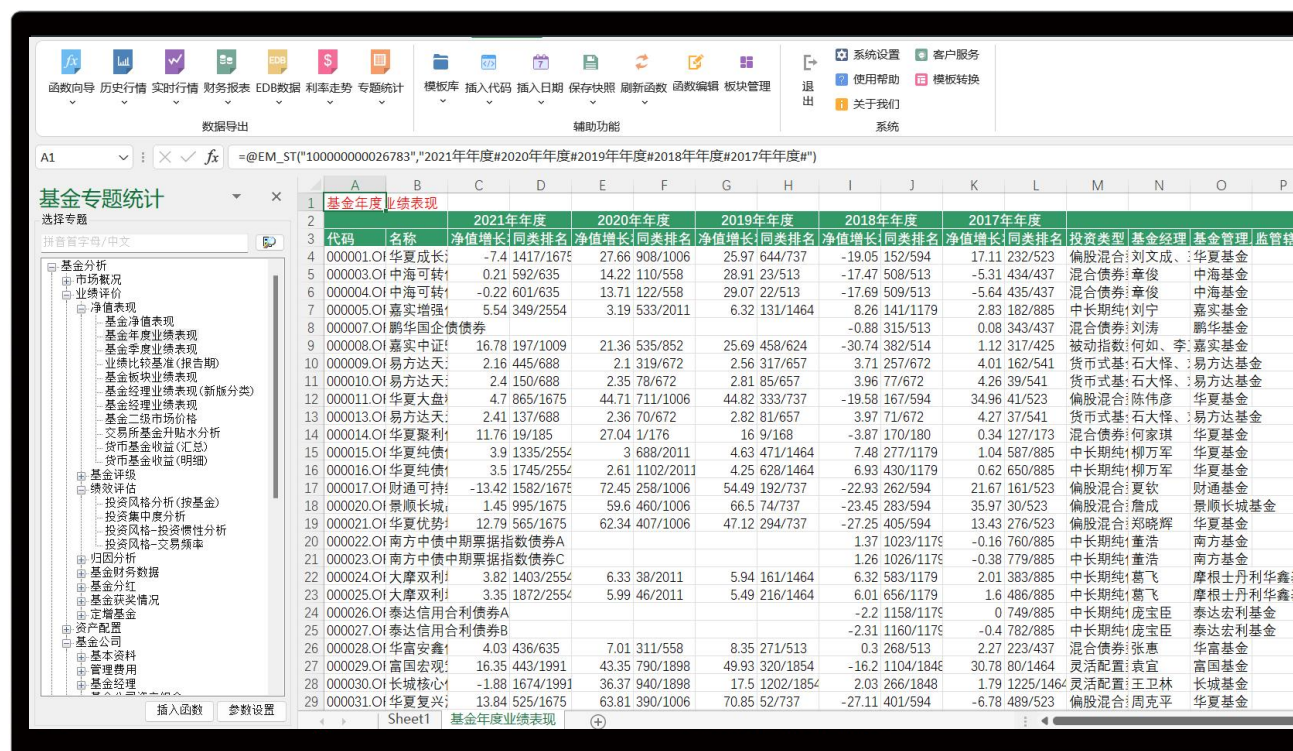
函数向导 历史行情 实时行情 财务报表 EDB数据 利率走势 专题统计
数据导出
模板库 插入代码 插入日期 保存快照 刷新函数 函数编辑 板块管理
辅助功能
退出
系统设置 客户服务
使用帮助 模板转换
关于我们
系统

A1
=@EM_ST("100000000026783","2021年年度#2020年年度#2019年年度#2018年年度#2017年年度#")

基金专题统计
选择专题
拼音首字母/中文
基金分析
市场概况
业绩评价
净值表现
基金净值表现
基金年度业绩表现
基金季度业绩表现
业绩比较基准(报告期)
基金板块业绩表现
基金经理业绩表现(新版分类)
基金经理业绩表现
基金二级市场价格
交易所基金升贴水分析
货币基金收益(汇总)
货币基金收益(明细)
基金评级
绩效评估
投资风格分析(按基金)
投资集中度分析
投资风格-投资惯性分析
投资风格-交易频率
归因分析
基金财务数据
基金分红
基金获奖情况
定增基金
资产配置
基金公司
基本资料
管理费用
基金经理
插入函数 参数设置

| | A | B | C | D | E | F | G | H | I | J | K | L | M | N | O | P |
|---|---|---|---|---|---|---|---|---|---|---|---|---|---|---|---|---|
| 1 | 基金年度业绩表现 | | | | | | | | | | | | | | | |
| 2 | | | 2021年年度 | | 2020年年度 | | 2019年年度 | | 2018年年度 | | 2017年年度 | | | | | |
| 3 | 代码 | 名称 | 净值增长 | 同类排名 | 净值增长 | 同类排名 | 净值增长 | 同类排名 | 净值增长 | 同类排名 | 净值增长 | 同类排名 | 投资类型 | 基金经理 | 基金管理 | 监管转 |
| 4 | 000001.OI | 华夏成长 | -7.4 | 1417/1675 | 27.66 | 908/1006 | 25.97 | 644/737 | -19.05 | 152/594 | 17.11 | 232/523 | 偏股混合 | 刘文成、 | 华夏基金 | |
| 5 | 000003.OI | 中海可转 | 0.21 | 592/635 | 14.22 | 110/558 | 28.91 | 23/513 | -17.47 | 508/513 | -5.31 | 434/437 | 混合债券 | 章俊 | 中海基金 | |
| 6 | 000004.OI | 中海可转 | -0.22 | 601/635 | 13.71 | 122/558 | 29.07 | 22/513 | -17.69 | 509/513 | -5.64 | 435/437 | 混合债券 | 章俊 | 中海基金 | |
| 7 | 000005.OI | 嘉实增强 | 5.54 | 349/2554 | 3.19 | 533/2011 | 6.32 | 131/1464 | 8.26 | 141/1179 | 2.83 | 182/885 | 中长期纯 | 刘宁 | 嘉实基金 | |
| 8 | 000007.OI | 鹏华国企债债券 | | | | | | | -0.88 | 315/513 | 0.08 | 343/437 | 混合债券 | 刘涛 | 鹏华基金 | |
| 9 | 000008.OI | 嘉实中证 | 16.78 | 197/1009 | 21.36 | 535/852 | 25.69 | 458/624 | -30.74 | 382/514 | 1.12 | 317/425 | 被动指数 | 何如、李 | 嘉实基金 | |
| 10 | 000009.OI | 易方达天 | 2.16 | 445/688 | 2.1 | 319/672 | 2.56 | 317/657 | 3.71 | 257/672 | 4.01 | 162/541 | 货币式基 | 石大怿、 | 易方达基金 | |
| 11 | 000010.OI | 易方达天 | 2.4 | 150/688 | 2.35 | 78/672 | 2.81 | 85/657 | 3.96 | 77/672 | 4.26 | 39/541 | 货币式基 | 石大怿、 | 易方达基金 | |
| 12 | 000011.OI | 华夏大盘 | 4.7 | 865/1675 | 44.71 | 711/1006 | 44.82 | 333/737 | -19.58 | 167/594 | 34.96 | 41/523 | 偏股混合 | 陈伟彦 | 华夏基金 | |
| 13 | 000013.OI | 易方达天 | 2.41 | 137/688 | 2.36 | 70/672 | 2.82 | 81/657 | 3.97 | 71/672 | 4.27 | 37/541 | 货币式基 | 石大怿、 | 易方达基金 | |
| 14 | 000014.OI | 华夏聚利 | 11.76 | 19/185 | 27.04 | 1/176 | 16 | 9/168 | -3.87 | 170/180 | 0.34 | 127/173 | 混合债券 | 何家琪 | 华夏基金 | |
| 15 | 000015.OI | 华夏纯债 | 3.9 | 1335/2554 | 3 | 688/2011 | 4.63 | 471/1464 | 7.48 | 277/1179 | 1.04 | 587/885 | 中长期纯 | 柳万军 | 华夏基金 | |
| 16 | 000016.OI | 华夏纯债 | 3.5 | 1745/2554 | 2.61 | 1102/2011 | 4.25 | 628/1464 | 6.93 | 430/1179 | 0.62 | 650/885 | 中长期纯 | 柳万军 | 华夏基金 | |
| 17 | 000017.OI | 财通可持 | -13.42 | 1582/1675 | 72.45 | 258/1006 | 54.49 | 192/737 | -22.93 | 262/594 | 21.67 | 161/523 | 偏股混合 | 夏钦 | 财通基金 | |
| 18 | 000020.OI | 景顺长城 | 1.45 | 995/1675 | 59.6 | 460/1006 | 66.5 | 74/737 | -23.45 | 283/594 | 35.97 | 30/523 | 偏股混合 | 詹成 | 景顺长城基金 | |
| 19 | 000021.OI | 华夏优势 | 12.79 | 565/1675 | 62.34 | 407/1006 | 47.12 | 294/737 | -27.25 | 405/594 | 13.43 | 276/523 | 偏股混合 | 郑晓辉 | 华夏基金 | |
| 20 | 000022.OI | 南方中债中期票据指数债券A | | | | | | | 1.37 | 1023/1179 | -0.16 | 760/885 | 中长期纯 | 董浩 | 南方基金 | |
| 21 | 000023.OI | 南方中债中期票据指数债券C | | | | | | | 1.26 | 1026/1179 | -0.38 | 779/885 | 中长期纯 | 董浩 | 南方基金 | |
| 22 | 000024.OI | 大摩双利 | 3.82 | 1403/2554 | 6.33 | 38/2011 | 5.94 | 161/1464 | 6.32 | 583/1179 | 2.01 | 383/885 | 中长期纯 | 葛飞 | 摩根士丹利华鑫 | |
| 23 | 000025.OI | 大摩双利 | 3.35 | 1872/2554 | 5.99 | 46/2011 | 5.49 | 216/1464 | 6.01 | 656/1179 | 1.6 | 486/885 | 中长期纯 | 葛飞 | 摩根士丹利华鑫 | |
| 24 | 000026.OI | 泰达信用合利债券A | | | | | | | -2.2 | 1158/1179 | 0 | 749/885 | 中长期纯 | 庞宝臣 | 泰达宏利基金 | |
| 25 | 000027.OI | 泰达信用合利债券B | | | | | | | -2.31 | 1160/1179 | -0.4 | 782/885 | 中长期纯 | 庞宝臣 | 泰达宏利基金 | |
| 26 | 000028.OI | 华富安鑫 | 4.03 | 436/635 | 7.01 | 311/558 | 8.35 | 271/513 | 0.3 | 268/513 | 2.27 | 223/437 | 混合债券 | 张惠 | 华富基金 | |
| 27 | 000029.OI | 富国宏观 | 16.35 | 443/1991 | 43.35 | 790/1898 | 49.93 | 320/1854 | -16.2 | 1104/1848 | 30.78 | 80/1464 | 灵活配置 | 袁宜 | 富国基金 | |
| 28 | 000030.OI | 长城核心 | -1.88 | 1674/1991 | 36.37 | 940/1898 | 17.5 | 1202/1854 | 2.03 | 266/1848 | 1.79 | 1225/1464 | 灵活配置 | 王卫林 | 长城基金 | |
| 29 | 000031.OI | 华夏复兴 | 13.84 | 525/1675 | 63.81 | 390/1006 | 70.85 | 52/737 | -27.11 | 401/594 | -6.78 | 489/523 | 偏股混合 | 周克平 | 华夏基金 | |

Sheet1 基金年度业绩表现